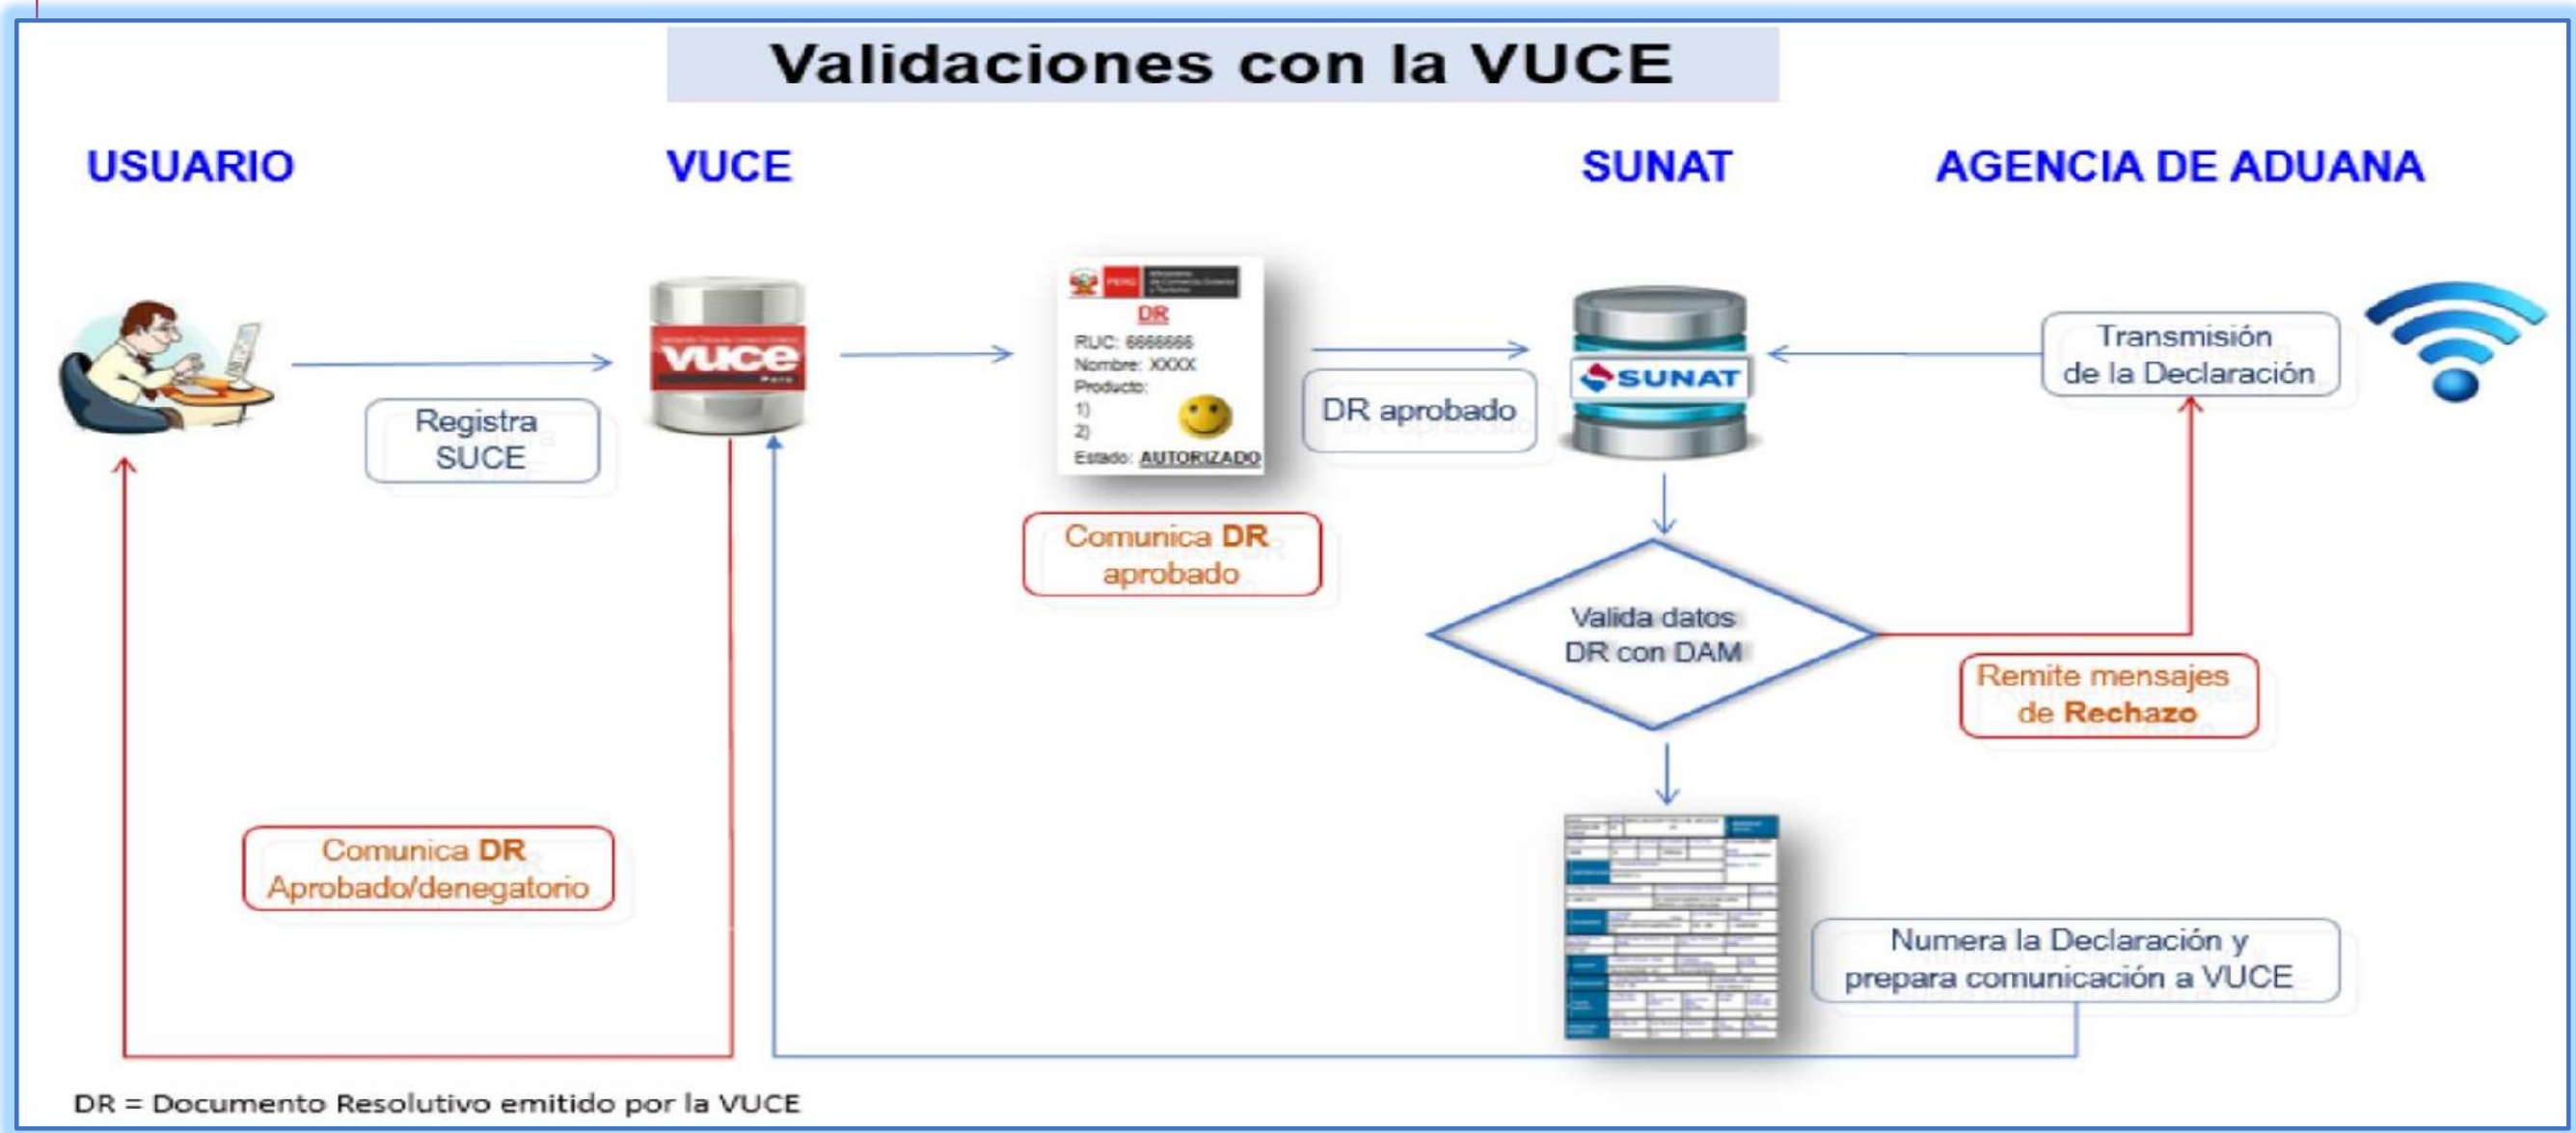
Validaciones con la VUCE

USUARIO

VUCE

SUNAT

AGENCIA DE ADUANA

Registra SUCE

vuce
Perú

PERÚ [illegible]

DR
RUC: 6666666
Nombre: XXXX
Producto:
1)
2)
Estado: AUTORIZADO

Comunica DR aprobado

DR aprobado

SUNAT

Transmisión de la Declaración

Valida datos DR con DAM

Remite mensajes de Rechazo

Comunica DR Aprobado/denegatorio

Numera la Declaración y prepara comunicación a VUCE

DR = Documento Resolutivo emitido por la VUCE